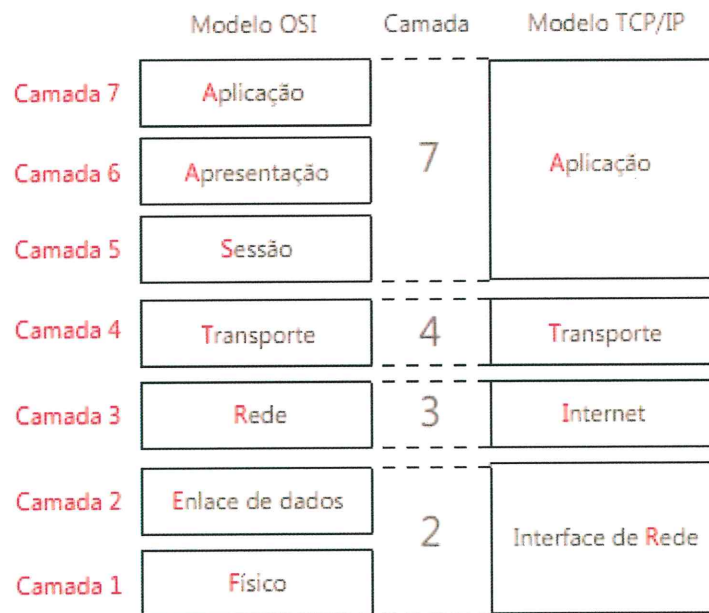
| | Modelo OSI | Camada | Modelo TCP/IP |
|---|---|---|---|
| Camada 7 | Aplicação | 7 | Aplicação |
| Camada 6 | Apresentação | | |
| Camada 5 | Sessão | | |
| Camada 4 | Transporte | 4 | Transporte |
| Camada 3 | Rede | 3 | Internet |
| Camada 2 | Enlace de dados | 2 | Interface de Rede |
| Camada 1 | Físico | | |